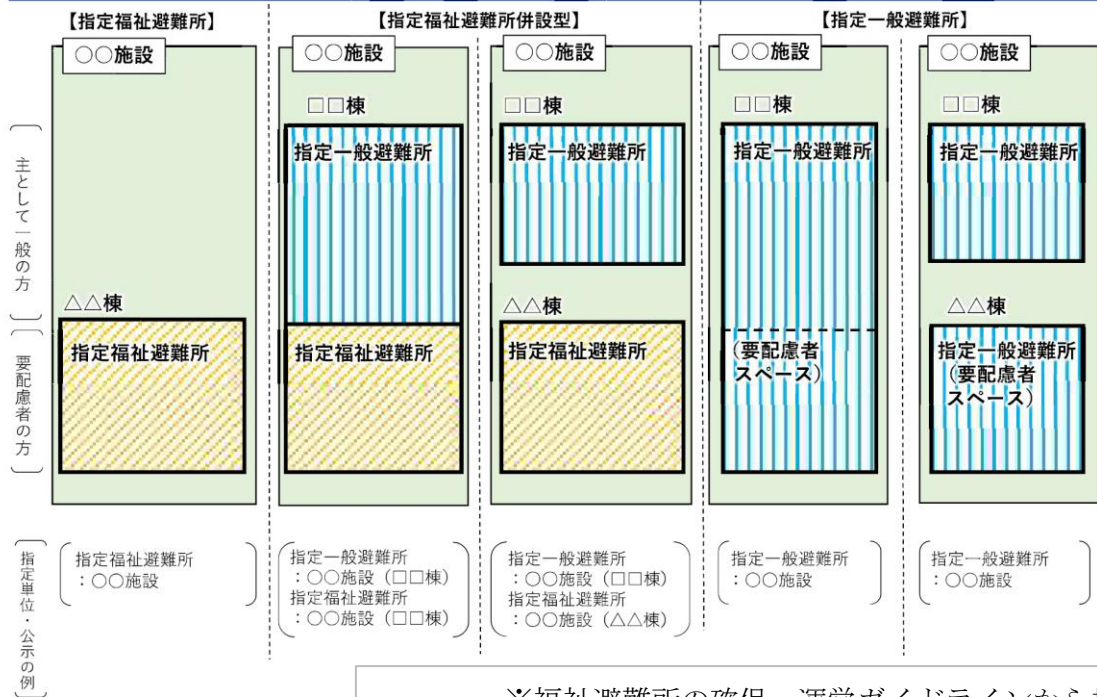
【指定福祉避難所】

【指定福祉避難所併設型】

【指定一般避難所】

（主として一般の方）

（要配慮者の方）

○○施設

△△棟

指定福祉避難所

○○施設

□□棟

指定一般避難所

指定福祉避難所

○○施設

□□棟

指定一般避難所

△△棟

指定福祉避難所

○○施設

□□棟

指定一般避難所

（要配慮者スペース）

○○施設

□□棟

指定一般避難所

△△棟

指定一般避難所（要配慮者スペース）

（指定単位・公示の例）

指定福祉避難所 ：○○施設

指定一般避難所 ：○○施設（□□棟） 指定福祉避難所 ：○○施設（□□棟）

指定一般避難所 ：○○施設（□□棟） 指定福祉避難所 ：○○施設（△△棟）

指定一般避難所 ：○○施設

指定一般避難所 ：○○施設

※福祉避難所の確保・運営ガイドライン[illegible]